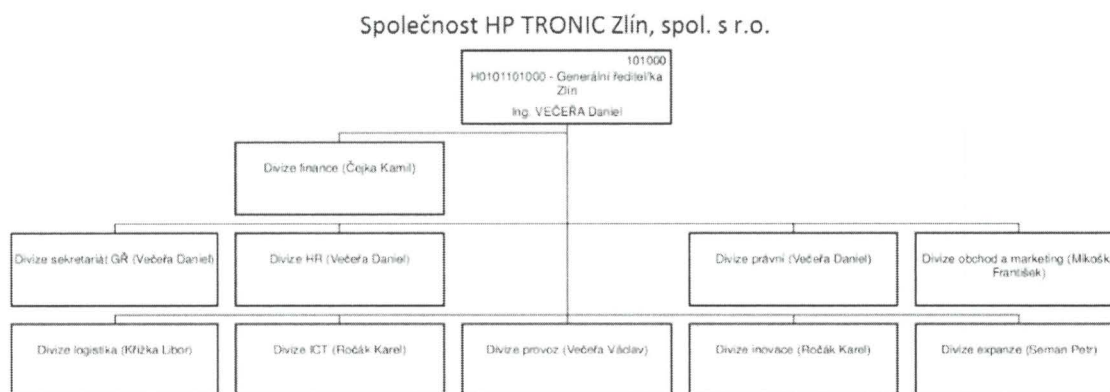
Společnost HP TRONIC Zlín, spol. s r.o.

101000
H0101101000 - Generální ředitelka Zlín
Ing. VEČEŘA Daniel

Divize finance (Čejka Kamil)

Divize sekretariát GŘ (Večeřa Daniel)

Divize HR (Večeřa Daniel)

Divize právní (Večeřa Daniel)

Divize obchod a marketing (Mikošk František)

Divize logistika (Křížka Libor)

Divize ICT (Ročák Karel)

Divize provoz (Večeřa Václav)

Divize inovace (Ročák Karel)

Divize expanze (Seman Petr)